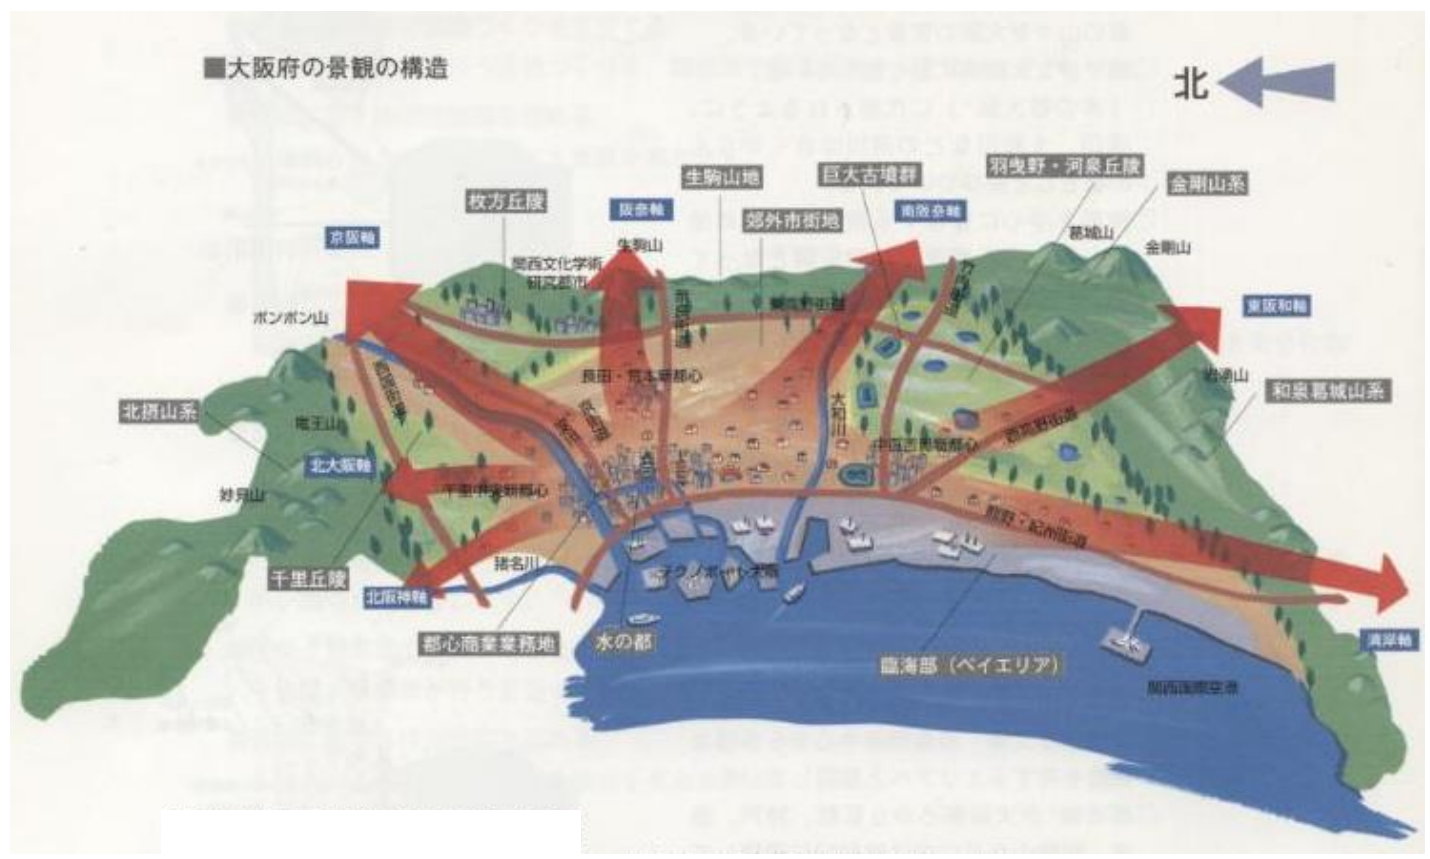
■大阪府の景観の構造

北

枚方丘陵
阪奈軸
生駒山地
巨大古墳群
羽曳野・河泉丘陵
金剛山系
京阪軸
生駒山
郊外市街地
南阪奈軸
葛城山
金剛山
関西文化学術研究都市
東阪和軸
ポンポン山
岩湧山
北摂山系
和泉葛城山系
竜王山
淀川
大和川
北大阪軸
妙見山
千里中央新都心
千里丘陵
猪名川
テクノポート大阪
北阪神軸
都心商業業務地
水の都
臨海部（ベイエリア）
関西国際空港
清岸軸